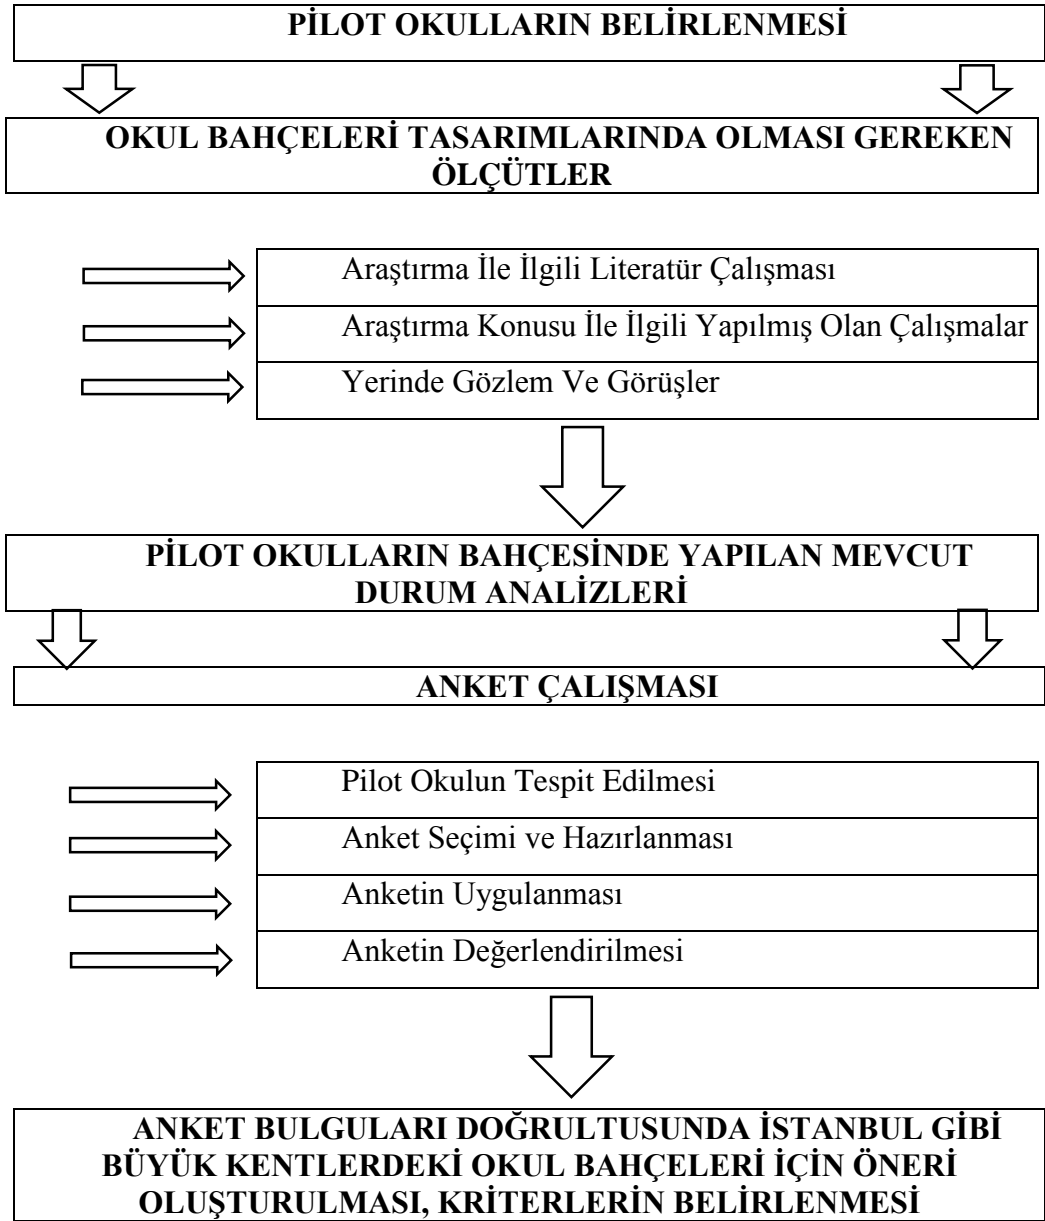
PİLOT OKULLARIN BELİRLENMESİ

OKUL BAHÇELERİ TASARIMLARINDA OLMASI GEREKEN ÖLÇÜTLER

Araştırma İle İlgili Literatür Çalışması

Araştırma Konusu İle İlgili Yapılmış Olan Çalışmalar

Yerinde Gözlem Ve Görüşler

PİLOT OKULLARIN BAHÇESİNDE YAPILAN MEVCUT DURUM ANALİZLERİ

ANKET ÇALIŞMASI

Pilot Okulun Tespit Edilmesi

Anket Seçimi ve Hazırlanması

Anketin Uygulanması

Anketin Değerlendirilmesi

ANKET BULGULARI DOĞRULTUSUNDA İSTANBUL GİBİ BÜYÜK KENTLERDEKİ OKUL BAHÇELERİ İÇİN ÖNERİ OLUŞTURULMASI, KRİTERLERİN BELİRLENMESİ